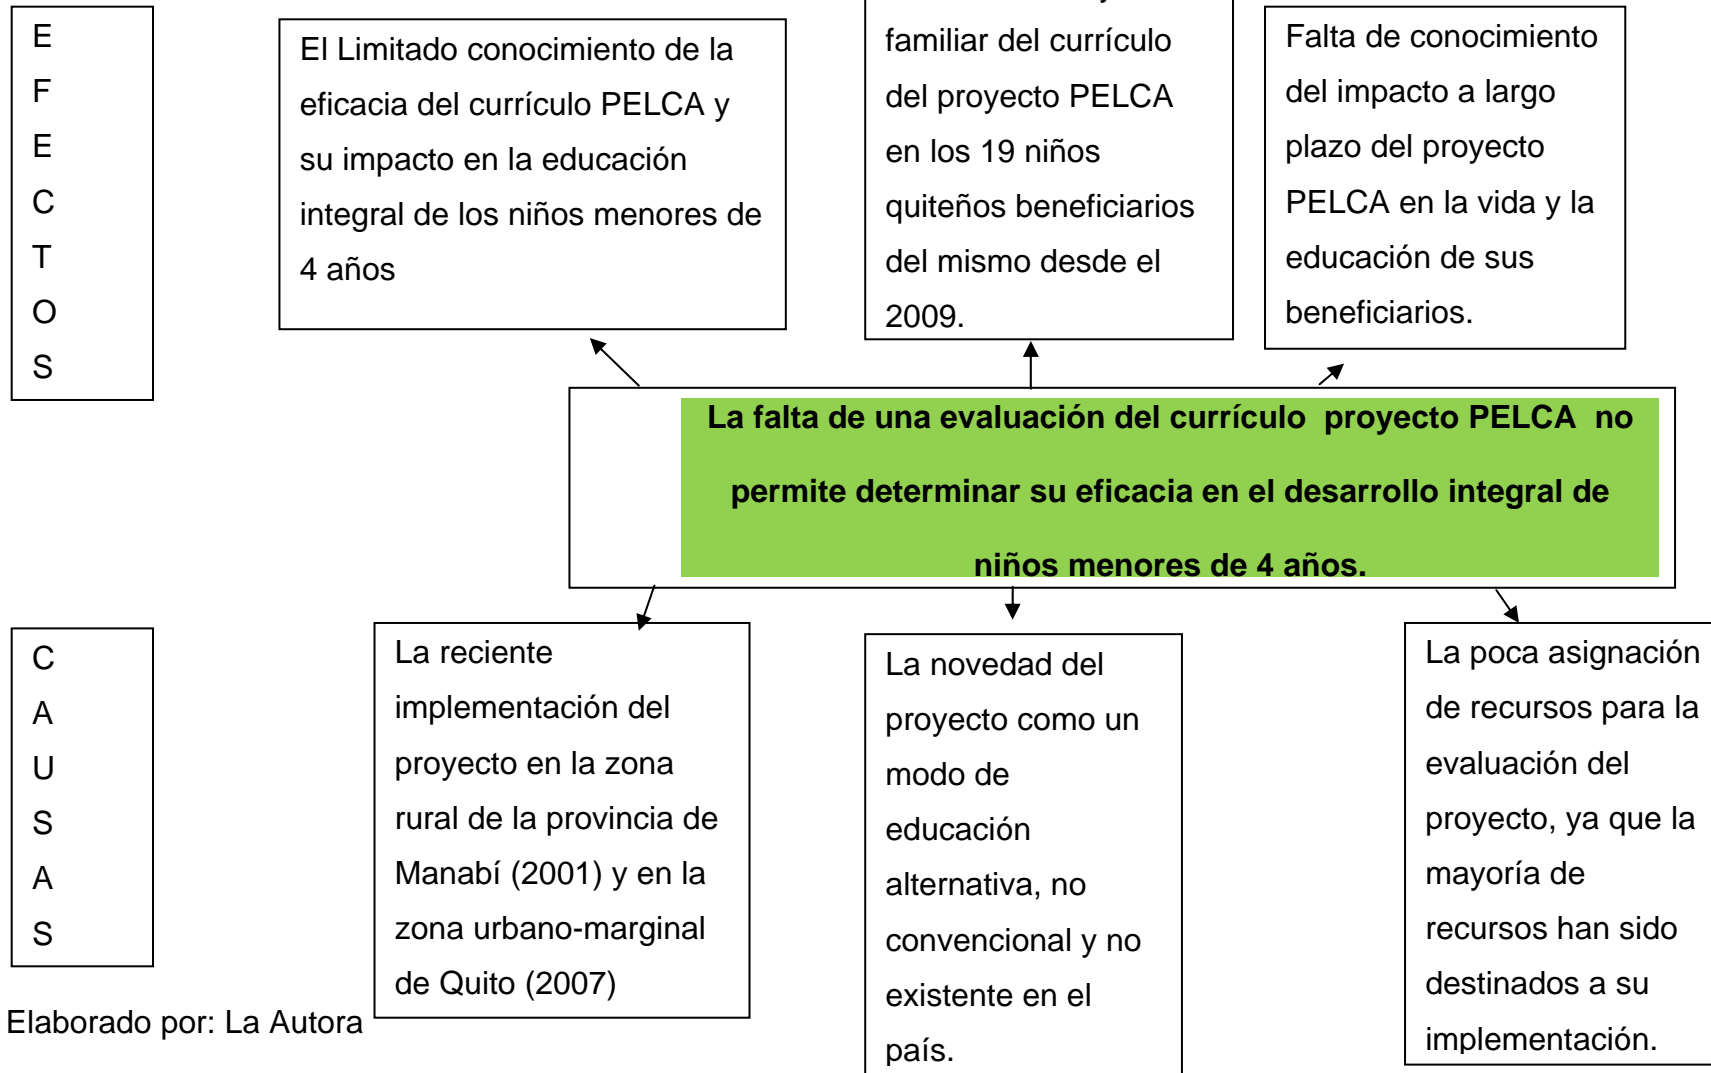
E
F
E
C
T
O
S

El Limitado conocimiento de la eficacia del currículo PELCA y su impacto en la educación integral de los niños menores de 4 años

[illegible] familiar del currículo del proyecto PELCA en los 19 niños quiteños beneficiarios del mismo desde el 2009.

Falta de conocimiento del impacto a largo plazo del proyecto PELCA en la vida y la educación de sus beneficiarios.

**La falta de una evaluación del currículo proyecto PELCA no permite determinar su eficacia en el desarrollo integral de niños menores de 4 años.**

C
A
U
S
A
S

La reciente implementación del proyecto en la zona rural de la provincia de Manabí (2001) y en la zona urbano-marginal de Quito (2007)

La novedad del proyecto como un modo de educación alternativa, no convencional y no existente en el país.

La poca asignación de recursos para la evaluación del proyecto, ya que la mayoría de recursos han sido destinados a su implementación.

Elaborado por: La Autora